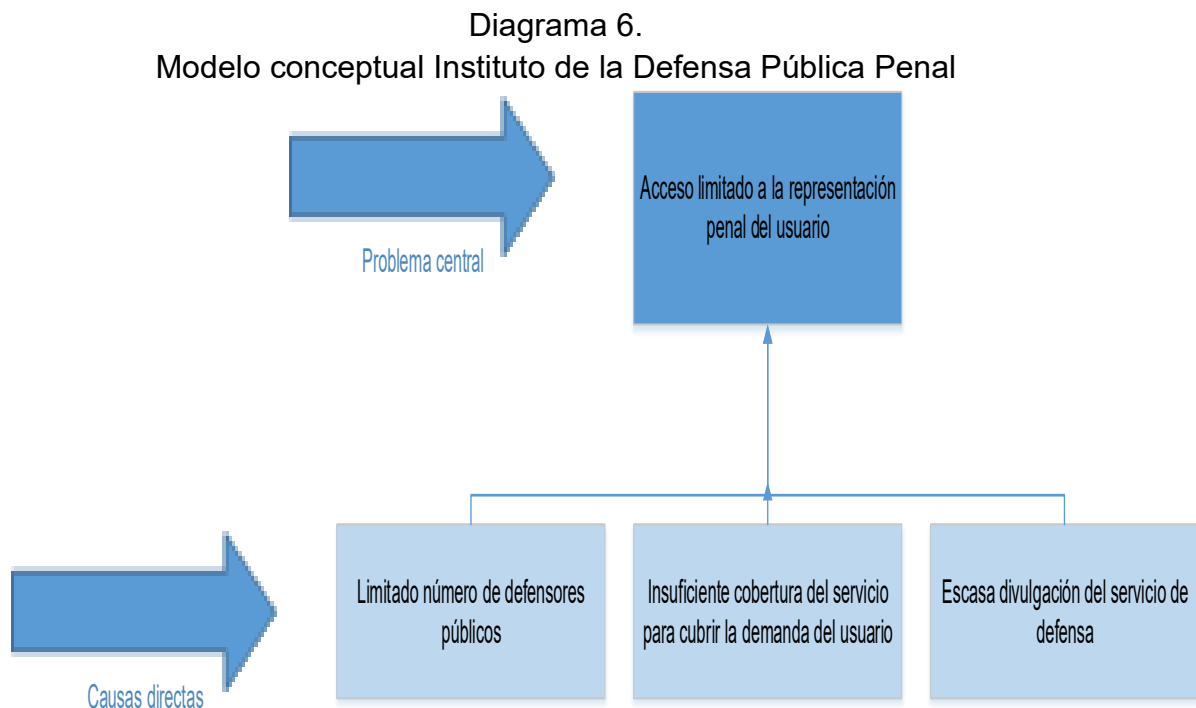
Diagrama 6.
Modelo conceptual Instituto de la Defensa Pública Penal

Acceso limitado a la representación penal del usuario

Problema central

Limitado número de defensores públicos

Insuficiente cobertura del servicio para cubrir la demanda del usuario

Escasa divulgación del servicio de defensa

Causas directas